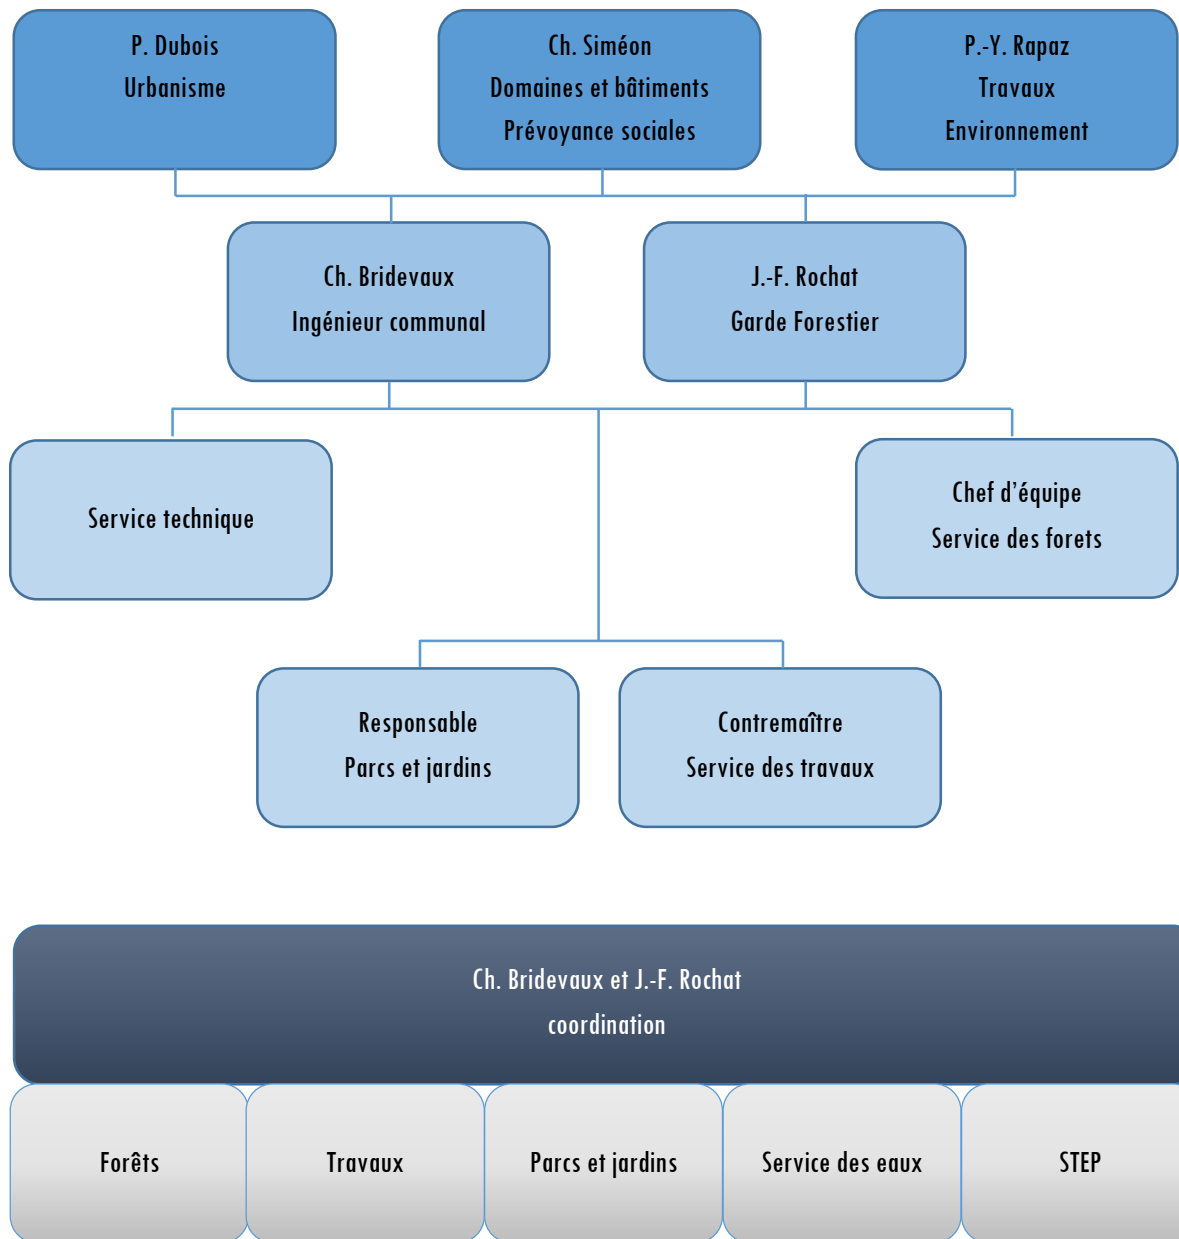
P. Dubois
Urbanisme

Ch. Siméon
Domaines et bâtiments
Prévoyance sociales

P.-Y. Rapaz
Travaux
Environnement

Ch. Bridevaux
Ingénieur communal

J.-F. Rochat
Garde Forestier

Service technique

Chef d'équipe
Service des forets

Responsable
Parcs et jardins

Contremaître
Service des travaux

Ch. Bridevaux et J.-F. Rochat
coordination

Forêts

Travaux

Parcs et jardins

Service des eaux

STEP